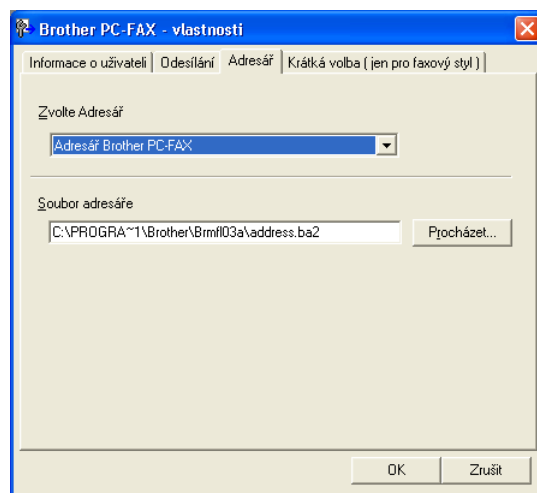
Brother PC-FAX - vlastnosti

Informace o uživateli | Odesílání | Adresář | Krátká volba ( jen pro faxový styl )

Zvolte Adresář

Adresář Brother PC-FAX

Soubor adresáře

C:\PROGRA~1\Brother\Brmfl03a\address.ba2

Procházet...

OK

Zrušit